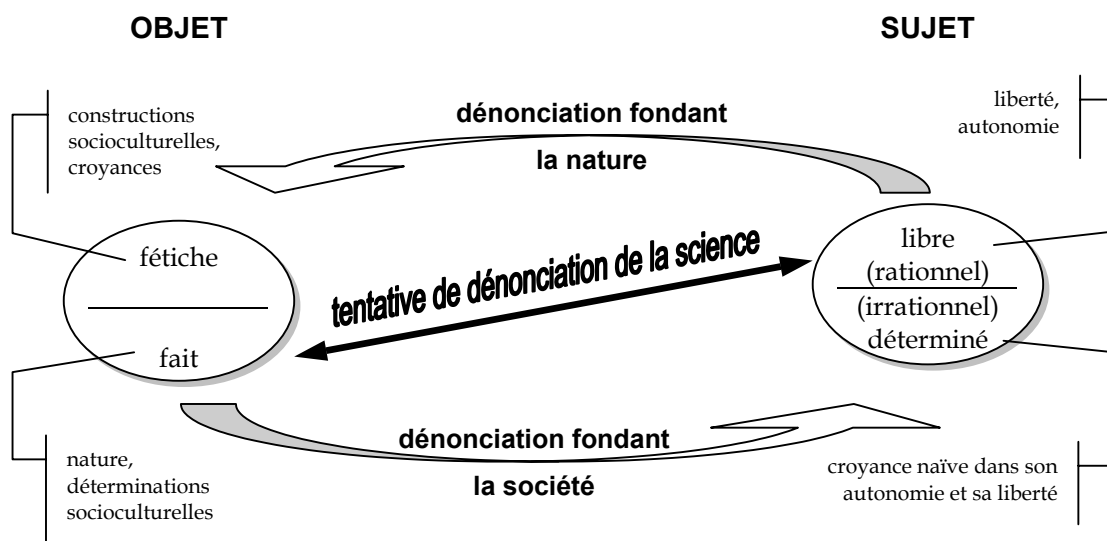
OBJET

SUJET

constructions socioculturelles, croyances

dénonciation fondant

la nature

liberté, autonomie

fétiche

fait

tentative de dénonciation de la science

libre
(rationnel)
(irrationnel)
déterminé

dénonciation fondant

la société

nature, déterminations socioculturelles

croyance naïve dans son autonomie et sa liberté